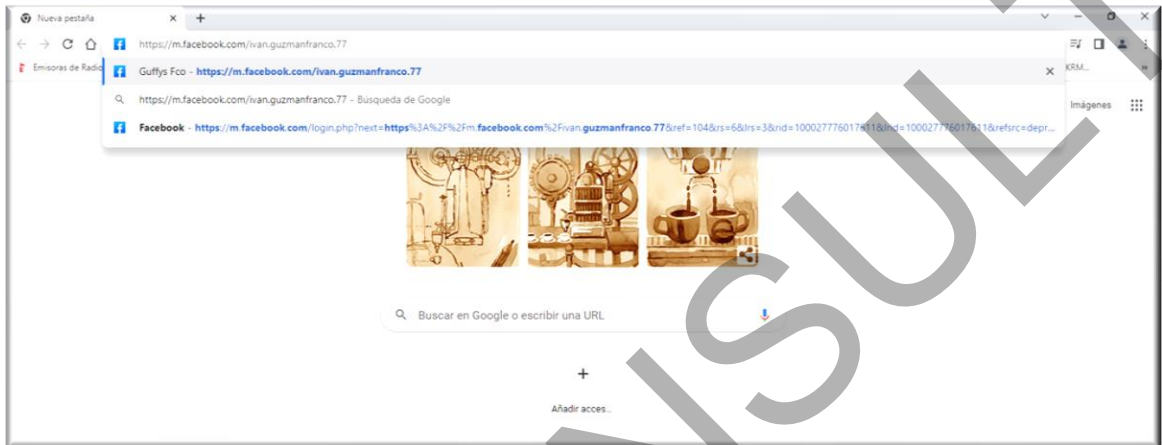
Nueva pestaña × +

https://m.facebook.com/ivan.guzmanfranco.77

Emisoras de Radio

Guffys Fco - https://m.facebook.com/ivan.guzmanfranco.77 ×

https://m.facebook.com/ivan.guzmanfranco.77 - Búsqueda de Google

Facebook - https://m.facebook.com/login.php?next=https%3A%2F%2Fm.facebook.com%2Fivan.guzmanfranco.77&ref=104&rs=6&lrs=3&rid=100027776017611&lnd=100027776017611&refsrc=depr...

KRM...

Imágenes

Buscar en Google o escribir una URL

+

Añadir acces...

VISUL